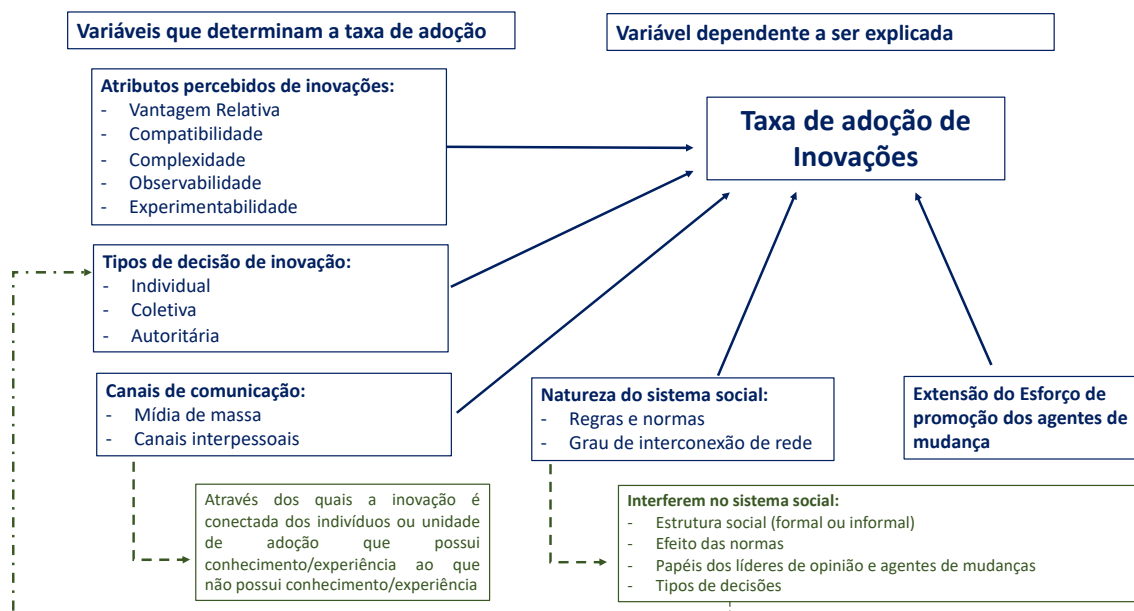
Variáveis que determinam a taxa de adoção

Variável dependente a ser explicada

Atributos percebidos de inovações:
- Vantagem Relativa
- Compatibilidade
- Complexidade
- Observabilidade
- Experimentabilidade

Taxa de adoção de Inovações

Tipos de decisão de inovação:
- Individual
- Coletiva
- Autoritária

Canais de comunicação:
- Mídia de massa
- Canais interpessoais

Natureza do sistema social:
- Regras e normas
- Grau de interconexão de rede

Extensão do Esforço de promoção dos agentes de mudança

Através dos quais a inovação é conectada dos indivíduos ou unidade de adoção que possui conhecimento/experiência ao que não possui conhecimento/experiência

Interferem no sistema social:
- Estrutura social (formal ou informal)
- Efeito das normas
- Papéis dos líderes de opinião e agentes de mudanças
- Tipos de decisões